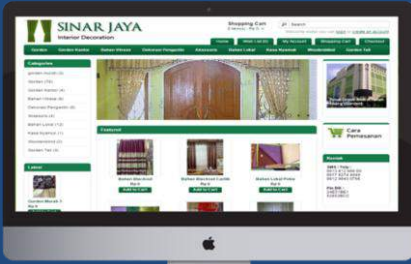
SINAR JAYA
Interior Decoration

Shopping Cart
0 Items - Rp 0

Search

Home | Wish List (0) | My Account | Shopping Cart | Checkout

Gorden | Gorden Kantor | Bahan Vitrase | Dekorasi Pengantin | Aksesoris | Bahan Lokal | Kasa Nyamuk | Wholesale | Gorden Set

Categories
gorden murah (3)
Gorden (15)
Gorden Kantor (4)
Bahan Vitrase (4)
Dekorasi Pengantin (4)
Aksesoris (3)
Bahan Lokal (12)
Kasa Nyamuk (1)
Wholesale (3)
Gorden Set (4)

Latest
Gorden Murah 3
Rp 0
Add to Cart

Featured
Bahan Blackout
Rp 0
Add to Cart
Bahan Blackout Camila
Rp 0
Add to Cart
Bahan Lokal Polos
Rp 0
Add to Cart

Cara Pemesanan

Kontak

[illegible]